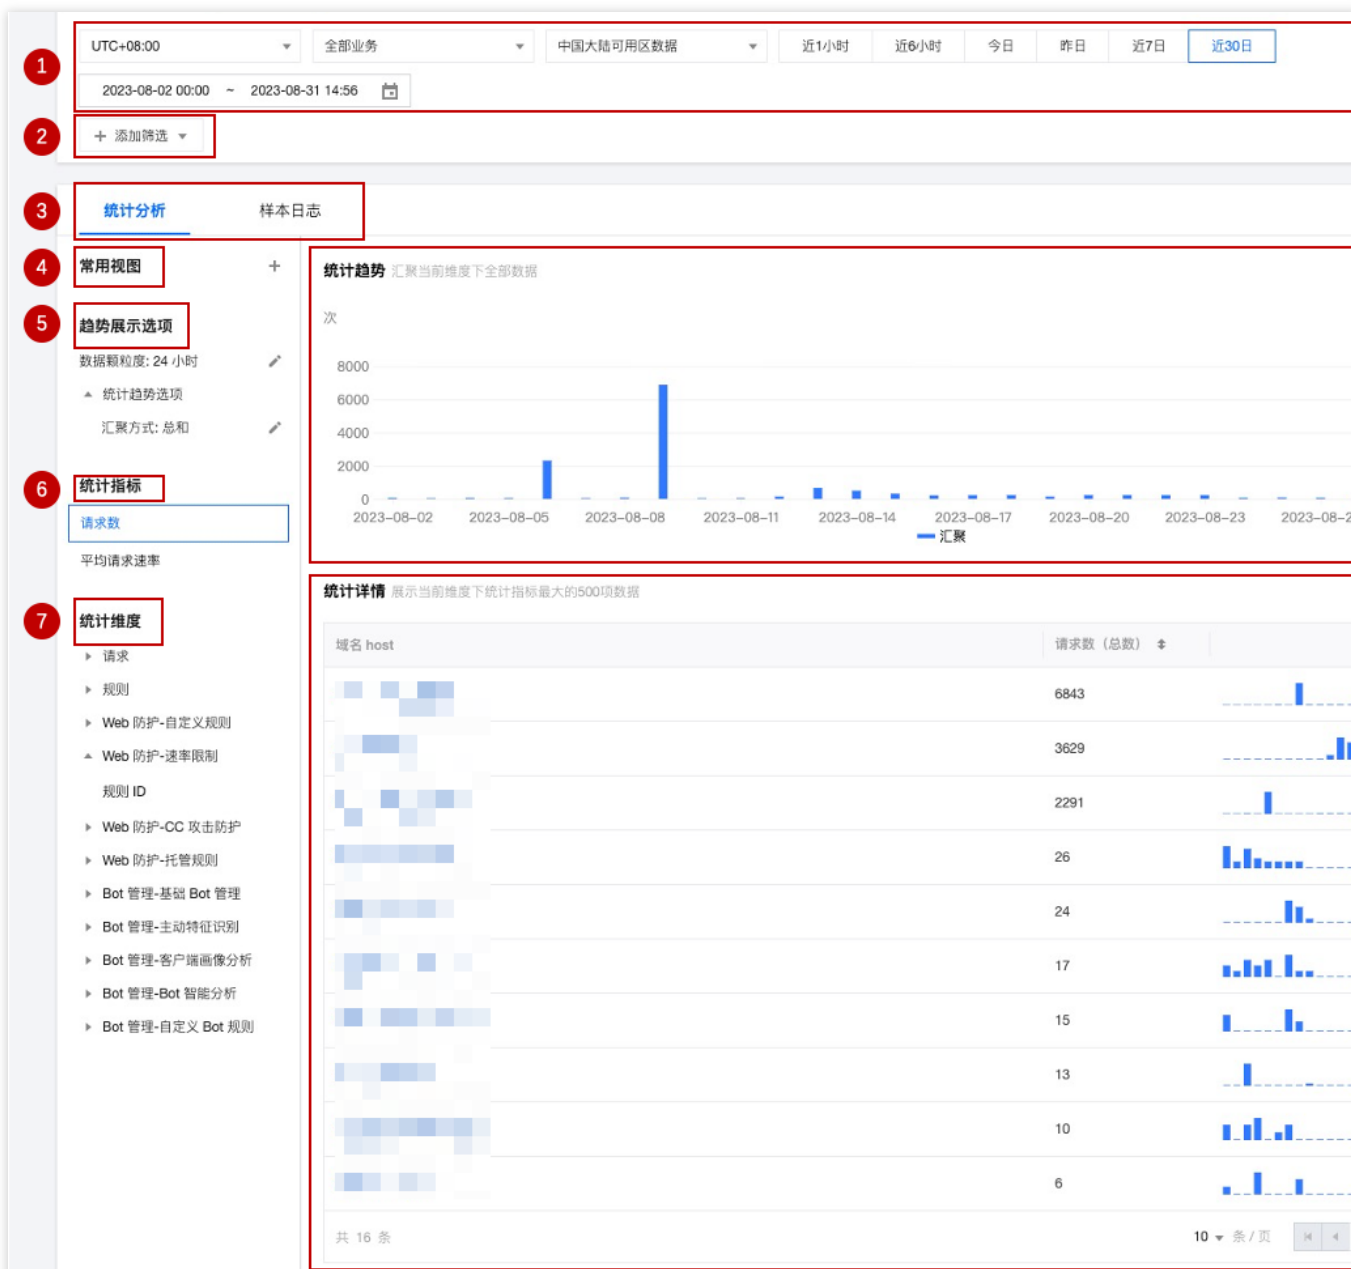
1
UTC+08:00
全部业务
中国大陆可用区数据
近1小时
近6小时
今日
昨日
近7日
近30日
2023-08-02 00:00 ~ 2023-08-31 14:56

2
+ 添加筛选

3
统计分析
样本日志

4
常用视图
+

5
趋势展示选项
数据颗粒度: 24 小时
统计趋势选项
汇聚方式: 总和

6
统计指标
请求数
平均请求速率

7
统计维度
请求
规则
Web 防护-自定义规则
Web 防护-速率限制
规则 ID
Web 防护-CC 攻击防护
Web 防护-托管规则
Bot 管理-基础 Bot 管理
Bot 管理-主动特征识别
Bot 管理-客户端画像分析
Bot 管理-Bot 智能分析
Bot 管理-自定义 Bot 规则

统计趋势 汇聚当前维度下全部数据
次
8000
6000
4000
2000
0
2023-08-02
2023-08-05
2023-08-08
2023-08-11
2023-08-14
2023-08-17
2023-08-20
2023-08-23
2023-08-2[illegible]
汇聚

统计详情 展示当前维度下统计指标最大的500项数据

| 域名 host | 请求数（总数） |
|---|---|
| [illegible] | 6843 |
| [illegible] | 3629 |
| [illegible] | 2291 |
| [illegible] | 26 |
| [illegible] | 24 |
| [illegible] | 17 |
| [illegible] | 15 |
| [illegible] | 13 |
| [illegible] | 10 |
| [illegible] | 6 |

共 16 条
10 条 / 页